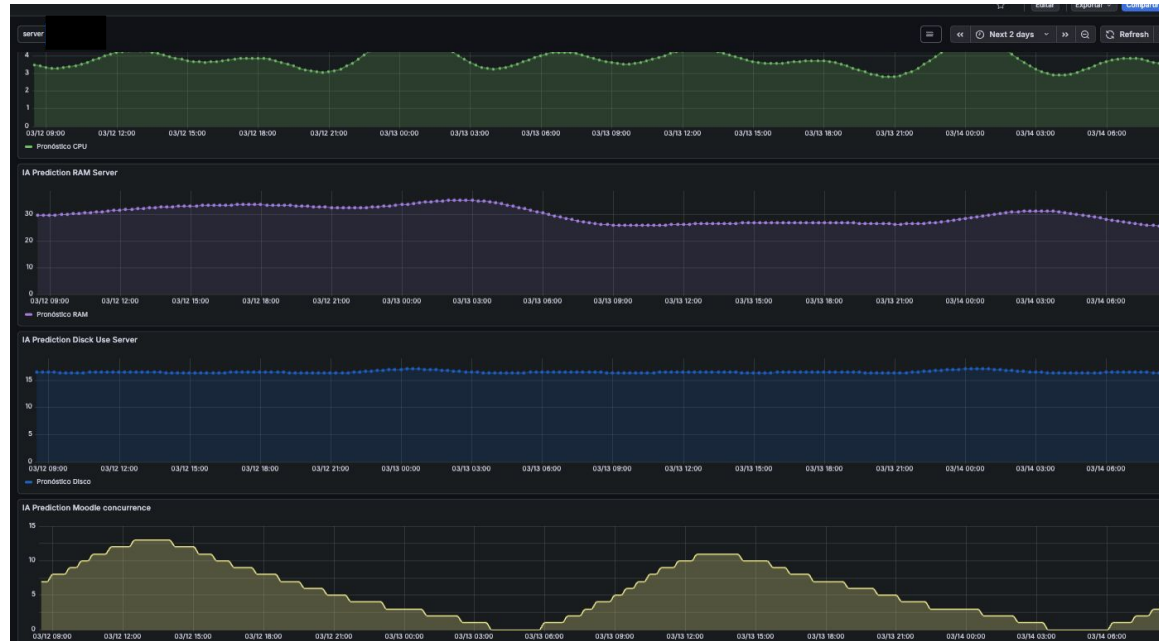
Editar Exportar Compartir

server

Next 2 days Refresh

4
3
2
1
0
03/12 09:00 03/12 12:00 03/12 15:00 03/12 18:00 03/12 21:00 03/13 00:00 03/13 03:00 03/13 06:00 03/13 09:00 03/13 12:00 03/13 15:00 03/13 18:00 03/13 21:00 03/14 00:00 03/14 03:00 03/14 06:00
Pronóstico CPU

IA Prediction RAM Server

30
20
10
0
03/12 09:00 03/12 12:00 03/12 15:00 03/12 18:00 03/12 21:00 03/13 00:00 03/13 03:00 03/13 06:00 03/13 09:00 03/13 12:00 03/13 15:00 03/13 18:00 03/13 21:00 03/14 00:00 03/14 03:00 03/14 06:00
Pronóstico RAM

IA Prediction Disck Use Server

15
10
5
0
03/12 09:00 03/12 12:00 03/12 15:00 03/12 18:00 03/12 21:00 03/13 00:00 03/13 03:00 03/13 06:00 03/13 09:00 03/13 12:00 03/13 15:00 03/13 18:00 03/13 21:00 03/14 00:00 03/14 03:00 03/14 06:00
Pronóstico Disco

IA Prediction Moodle concurrence

15
10
5
0
03/12 09:00 03/12 12:00 03/12 15:00 03/12 18:00 03/12 21:00 03/13 00:00 03/13 03:00 03/13 06:00 03/13 09:00 03/13 12:00 03/13 15:00 03/13 18:00 03/13 21:00 03/14 00:00 03/14 03:00 03/14 06:00